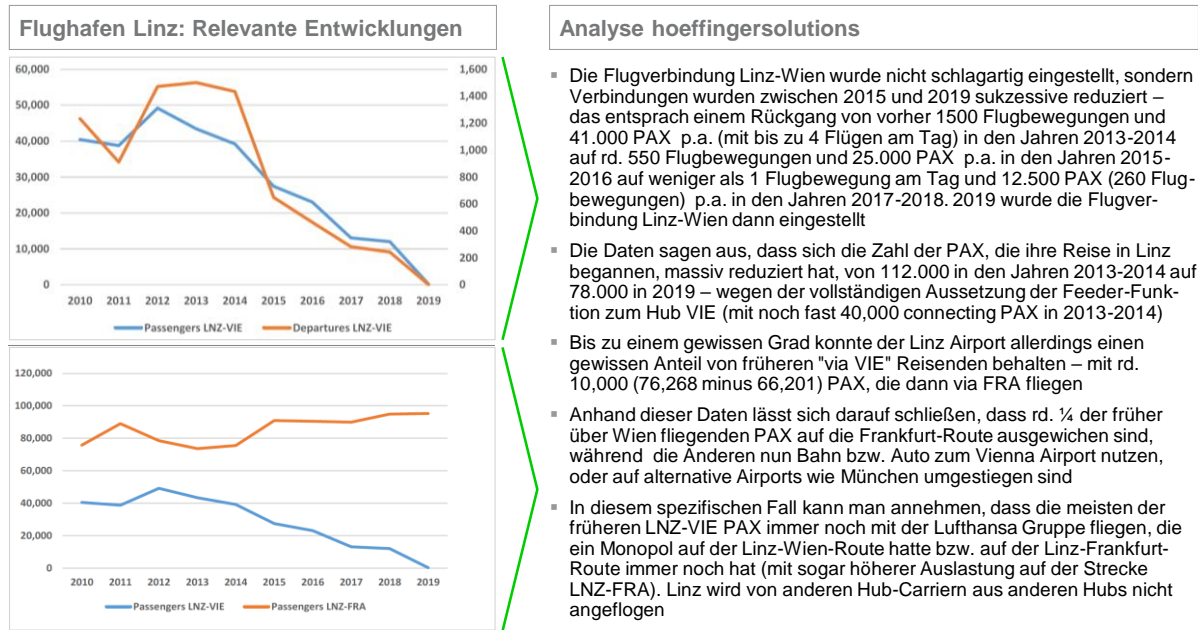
Flughafen Linz: Relevante Entwicklungen

60,000
50,000
40,000
30,000
20,000
10,000
0

1,600
1,400
1,200
1,000
800
600
400
200
0

2010 2011 2012 2013 2014 2015 2016 2017 2018 2019

Passengers LNZ-VIE   Departures LNZ-VIE

120,000
100,000
80,000
60,000
40,000
20,000
0

2010 2011 2012 2013 2014 2015 2016 2017 2018 2019

Passengers LNZ-VIE   Passengers LNZ-FRA

Analyse hoeffingersolutions

Die Flugverbindung Linz-Wien wurde nicht schlagartig eingestellt, sondern Verbindungen wurden zwischen 2015 und 2019 sukzessive reduziert – das entsprach einem Rückgang von vorher 1500 Flugbewegungen und 41.000 PAX p.a. (mit bis zu 4 Flügen am Tag) in den Jahren 2013-2014 auf rd. 550 Flugbewegungen und 25.000 PAX p.a. in den Jahren 2015-2016 auf weniger als 1 Flugbewegung am Tag und 12.500 PAX (260 Flugbewegungen) p.a. in den Jahren 2017-2018. 2019 wurde die Flugverbindung Linz-Wien dann eingestellt

Die Daten sagen aus, dass sich die Zahl der PAX, die ihre Reise in Linz begannen, massiv reduziert hat, von 112.000 in den Jahren 2013-2014 auf 78.000 in 2019 – wegen der vollständigen Aussetzung der Feeder-Funktion zum Hub VIE (mit noch fast 40,000 connecting PAX in 2013-2014)

Bis zu einem gewissen Grad konnte der Linz Airport allerdings einen gewissen Anteil von früheren "via VIE" Reisenden behalten – mit rd. 10,000 (76,268 minus 66,201) PAX, die dann via FRA fliegen

Anhand dieser Daten lässt sich darauf schließen, dass rd. ¼ der früher über Wien fliegenden PAX auf die Frankfurt-Route ausgewichen sind, während die Anderen nun Bahn bzw. Auto zum Vienna Airport nutzen, oder auf alternative Airports wie München umgestiegen sind

In diesem spezifischen Fall kann man annehmen, dass die meisten der früheren LNZ-VIE PAX immer noch mit der Lufthansa Gruppe fliegen, die ein Monopol auf der Linz-Wien-Route hatte bzw. auf der Linz-Frankfurt-Route immer noch hat (mit sogar höherer Auslastung auf der Strecke LNZ-FRA). Linz wird von anderen Hub-Carriern aus anderen Hubs nicht angeflogen